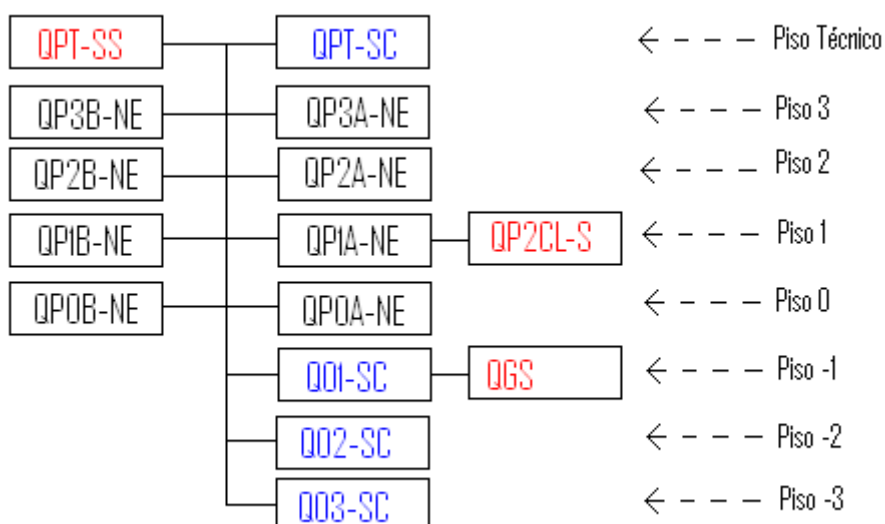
QPT-SS
QPT-SC
← – – – Piso Técnico

QP3B-NE
QP3A-NE
← – – – Piso 3

QP2B-NE
QP2A-NE
← – – – Piso 2

QP1B-NE
QP1A-NE
QP2CL-S
← – – – Piso 1

QP0B-NE
QP0A-NE
← – – – Piso 0

Q01-SC
QGS
← – – – Piso -1

Q02-SC
← – – – Piso -2

Q03-SC
← – – – Piso -3